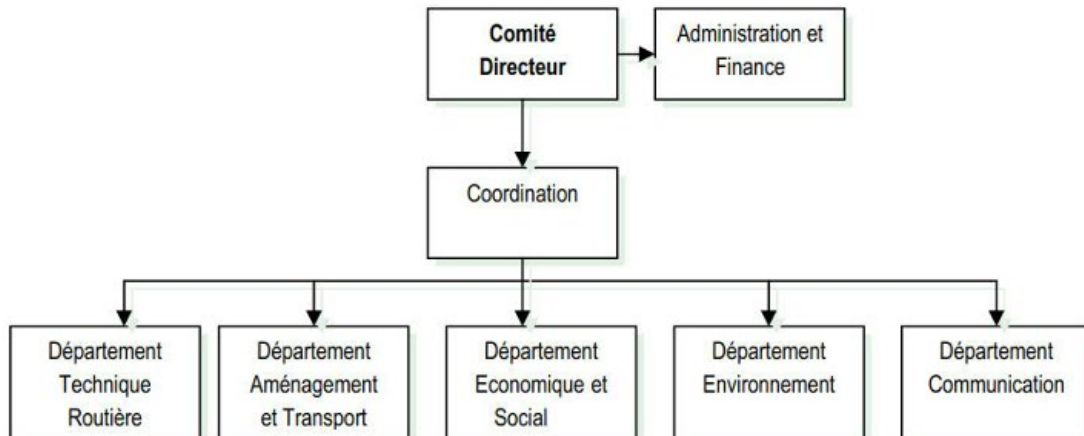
Comité Directeur

Administration et Finance

Coordination

Département Technique Routière

Département Aménagement et Transport

Département Economique et Social

Département Environnement

Département Communication